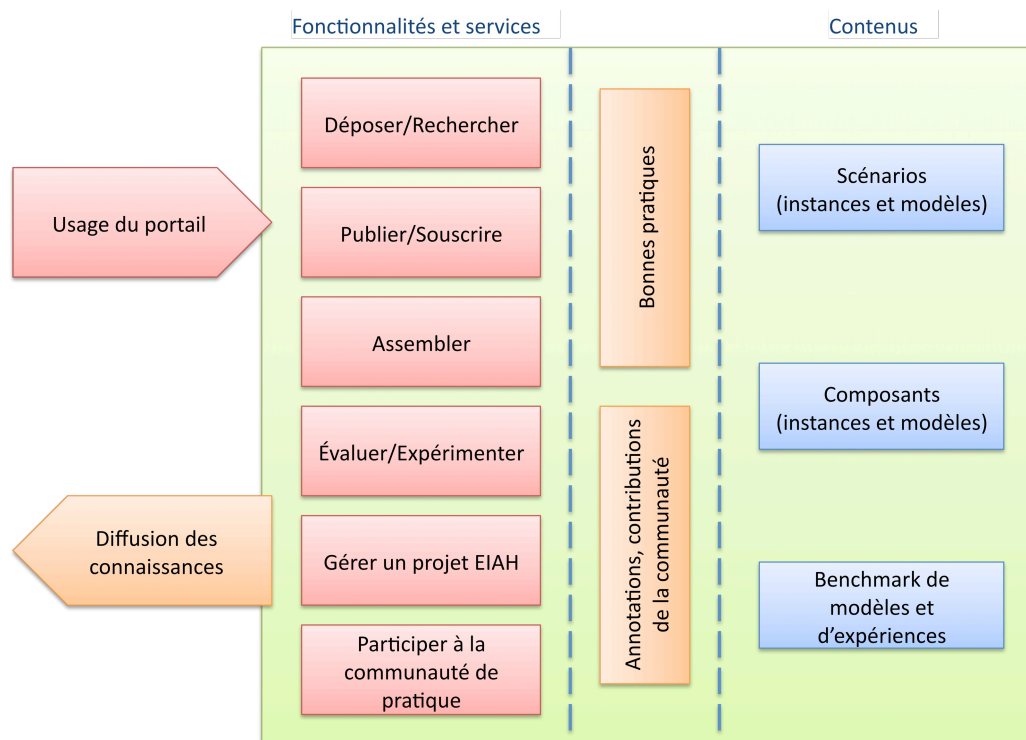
Fonctionnalités et services

Contenus

Usage du portail

Diffusion des connaissances

Déposer/Rechercher

Publier/Souscrire

Assembler

Évaluer/Expérimenter

Gérer un projet EIAH

Participer à la communauté de pratique

Bonnes pratiques

Annotations, contributions de la communauté

Scénarios (instances et modèles)

Composants (instances et modèles)

Benchmark de modèles et d'expériences